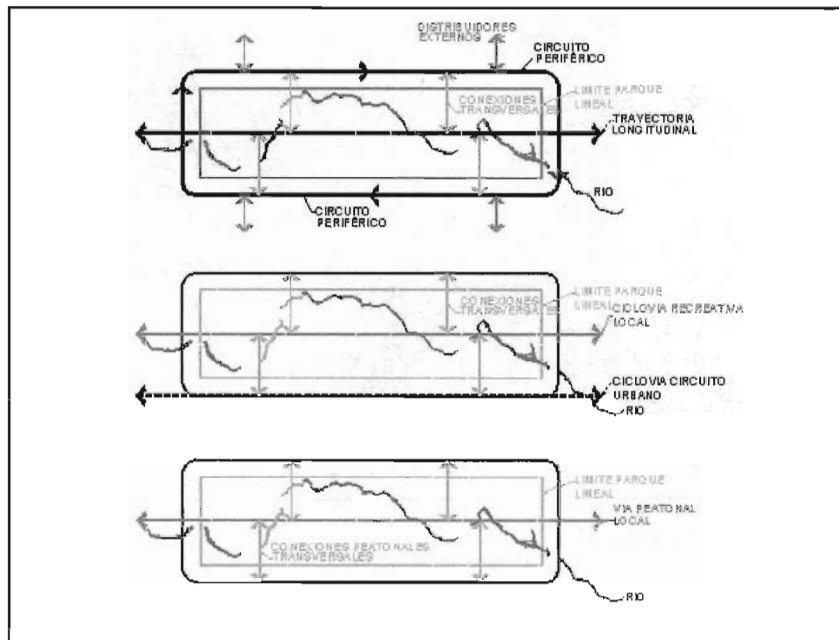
DISTRIBUIDORES EXTERNOS

CIRCUITO PERIFÉRICO

LIMITE PARQUE LINEAL

CONEXIONES TRANSVERSALES

TRAYECTORIA LONGITUDINAL

RIO

CIRCUITO PERIFÉRICO

LIMITE PARQUE LINEAL

CONEXIONES TRANSVERSALES

CICLOVIA RECREATIVA LOCAL

CICLOVIA CIRCUITO URBANO

RIO

LIMITE PARQUE LINEAL

VIA PEATONAL LOCAL

CONEXIONES PEATONALES TRANSVERSALES

RIO